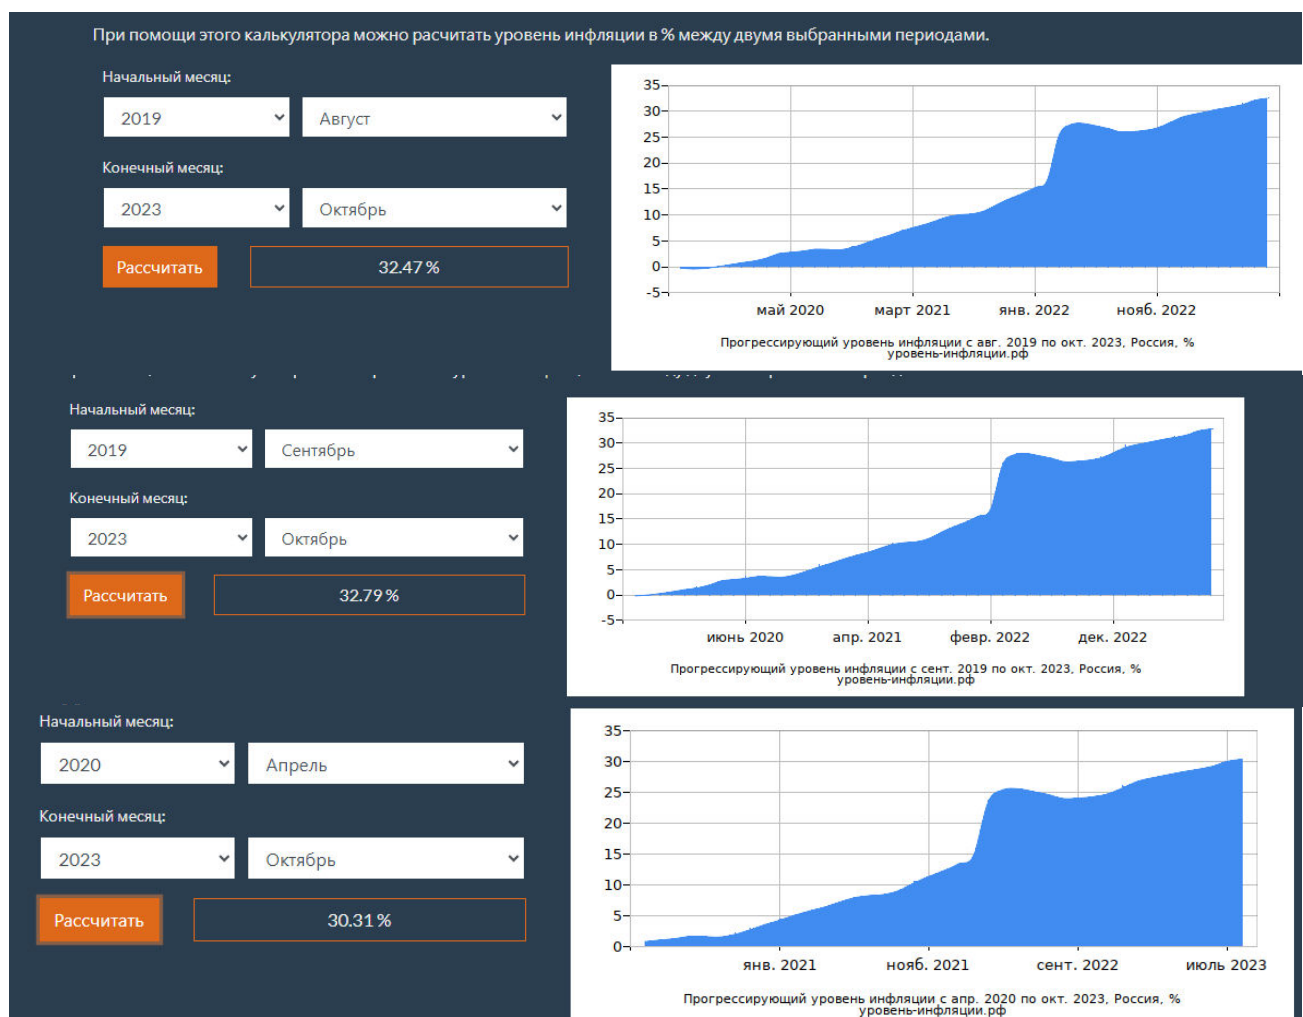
При помощи этого калькулятора можно расчитать уровень инфляции в % между двумя выбранными периодами.

Начальный месяц:

2019 Август

Конечный месяц:

2023 Октябрь

Рассчитать

32.47 %

35 30 25 20 15 10 5 0 -5

май 2020 март 2021 янв. 2022 нояб. 2022

Прогрессирующий уровень инфляции с авг. 2019 по окт. 2023, Россия, %
уровень-инфляции.рф

Начальный месяц:

2019 Сентябрь

Конечный месяц:

2023 Октябрь

Рассчитать

32.79 %

35 30 25 20 15 10 5 0 -5

июнь 2020 апр. 2021 февр. 2022 дек. 2022

Прогрессирующий уровень инфляции с сент. 2019 по окт. 2023, Россия, %
уровень-инфляции.рф

Начальный месяц:

2020 Апрель

Конечный месяц:

2023 Октябрь

Рассчитать

30.31 %

35 30 25 20 15 10 5 0

янв. 2021 нояб. 2021 сент. 2022 июль 2023

Прогрессирующий уровень инфляции с апр. 2020 по окт. 2023, Россия, %
уровень-инфляции.рф